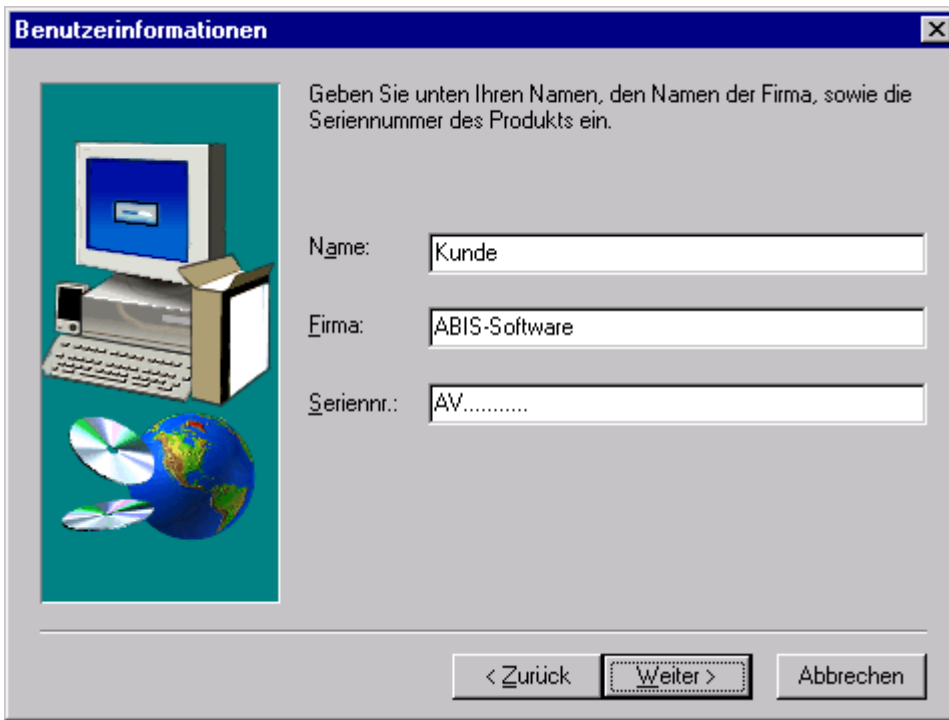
Benutzerinformationen

Geben Sie unten Ihren Namen, den Namen der Firma, sowie die Seriennummer des Produkts ein.

Name: Kunde

Firma: ABIS-Software

Seriennr.: AV...........

< Zurück
Weiter >
Abbrechen